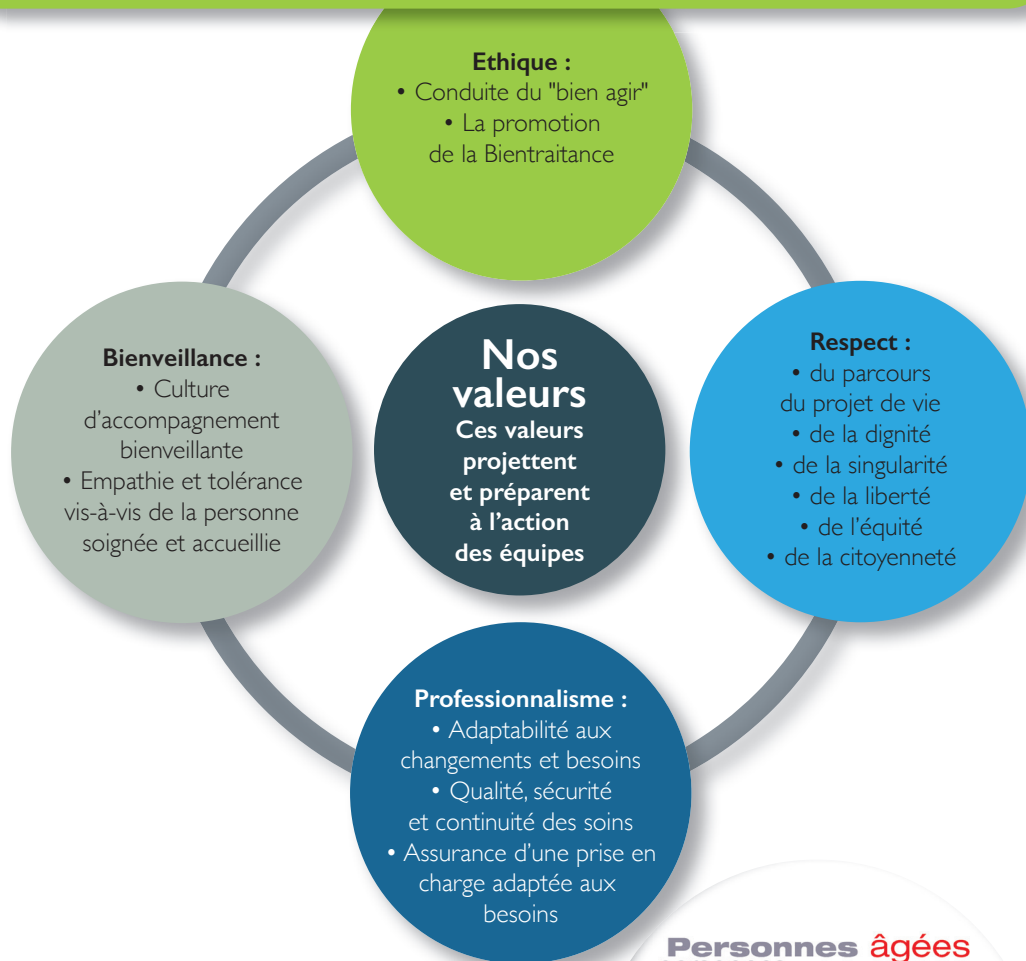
Ethique :
• Conduite du "bien agir"
• La promotion de la Bientraitance

Bienveillance :
• Culture d'accompagnement bienveillante
• Empathie et tolérance vis-à-vis de la personne soignée et accueillie

Nos valeurs
Ces valeurs projettent et préparent à l'action des équipes

Respect :
• du parcours du projet de vie
• de la dignité
• de la singularité
• de la liberté
• de l'équité
• de la citoyenneté

Professionnalisme :
• Adaptabilité aux changements et besoins
• Qualité, sécurité et continuité des soins
• Assurance d'une prise en charge adaptée aux besoins

Personnes âgées